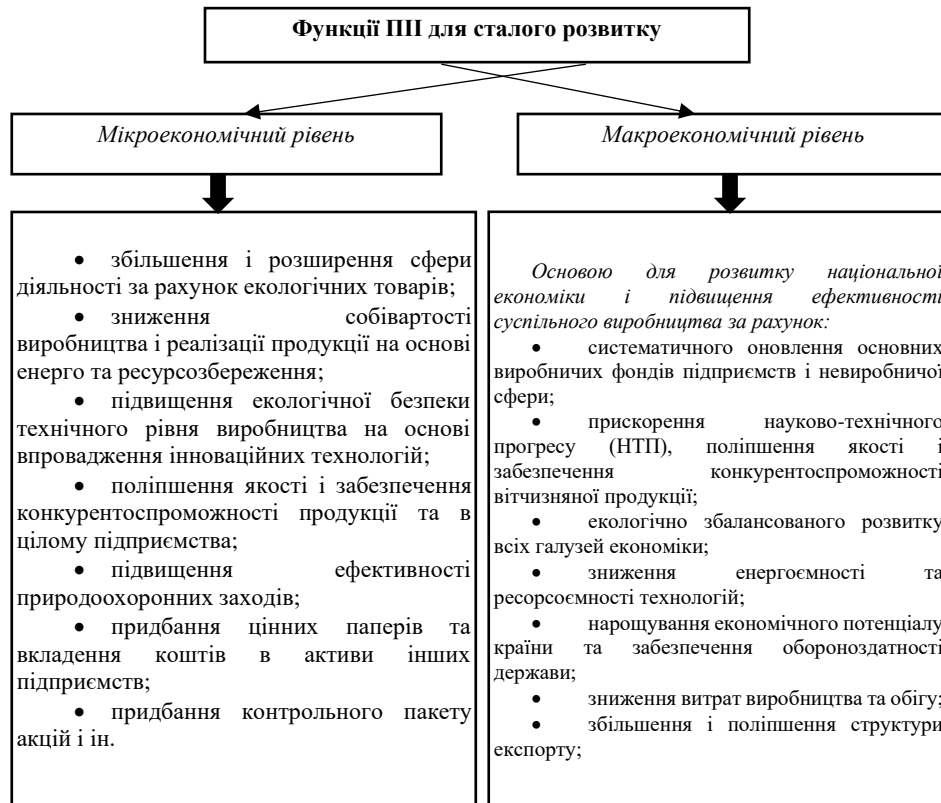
Функції ПІІ для сталого розвитку

Мікроекономічний рівень

• збільшення і розширення сфери діяльності за рахунок екологічних товарів;

• зниження собівартості виробництва і реалізації продукції на основі енерго та ресурсозбереження;

• підвищення екологічної безпеки технічного рівня виробництва на основі впровадження інноваційних технологій;

• поліпшення якості і забезпечення конкурентоспроможності продукції та в цілому підприємства;

• підвищення ефективності природоохоронних заходів;

• придбання цінних паперів та вкладення коштів в активи інших підприємств;

• придбання контрольного пакету акцій і ін.

Макроекономічний рівень

Основою для розвитку національної економіки і підвищення ефективності суспільного виробництва за рахунок:

• систематичного оновлення основних виробничих фондів підприємств і невиробничої сфери;

• прискорення науково-технічного прогресу (НТП), поліпшення якості і забезпечення конкурентоспроможності вітчизняної продукції;

• екологічно збалансованого розвитку всіх галузей економіки;

• зниження енергоємності та ресурсоємності технологій;

• нарощування економічного потенціалу країни та забезпечення обороноздатності держави;

• зниження витрат виробництва та обігу;

• збільшення і поліпшення структури експорту;